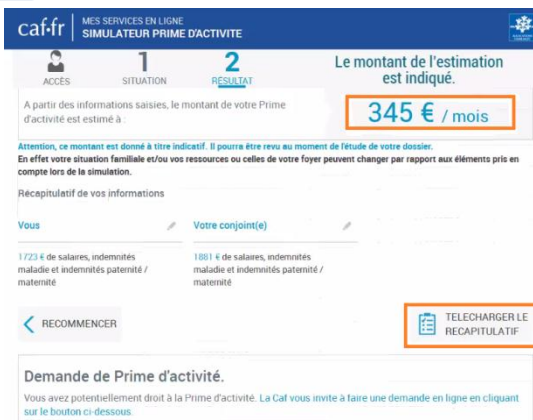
caf·fr | MES SERVICES EN LIGNE
SIMULATEUR PRIME D'ACTIVITE

ACCÈS
1
SITUATION
2
RÉSULTAT

Le montant de l'estimation est indiqué.

A partir des informations saisies, le montant de votre Prime d'activité est estimé à :

345 € / mois

Attention, ce montant est donné à titre indicatif. Il pourra être revu au moment de l'étude de votre dossier.
En effet votre situation familiale et/ou vos ressources ou celles de votre foyer peuvent changer par rapport aux éléments pris en compte lors de la simulation.

Récapitulatif de vos informations

Vous

1723 € de salaires, indemnités maladie et indemnités paternité / maternité

Votre conjoint(e)

1881 € de salaires, indemnités maladie et indemnités paternité / maternité

RECOMMENCER

TELECHARGER LE RECAPITULATIF

Demande de Prime d'activité.

Vous avez potentiellement droit à la Prime d'activité. La Caf vous invite à faire une demande en ligne en cliquant sur le bouton ci-dessous